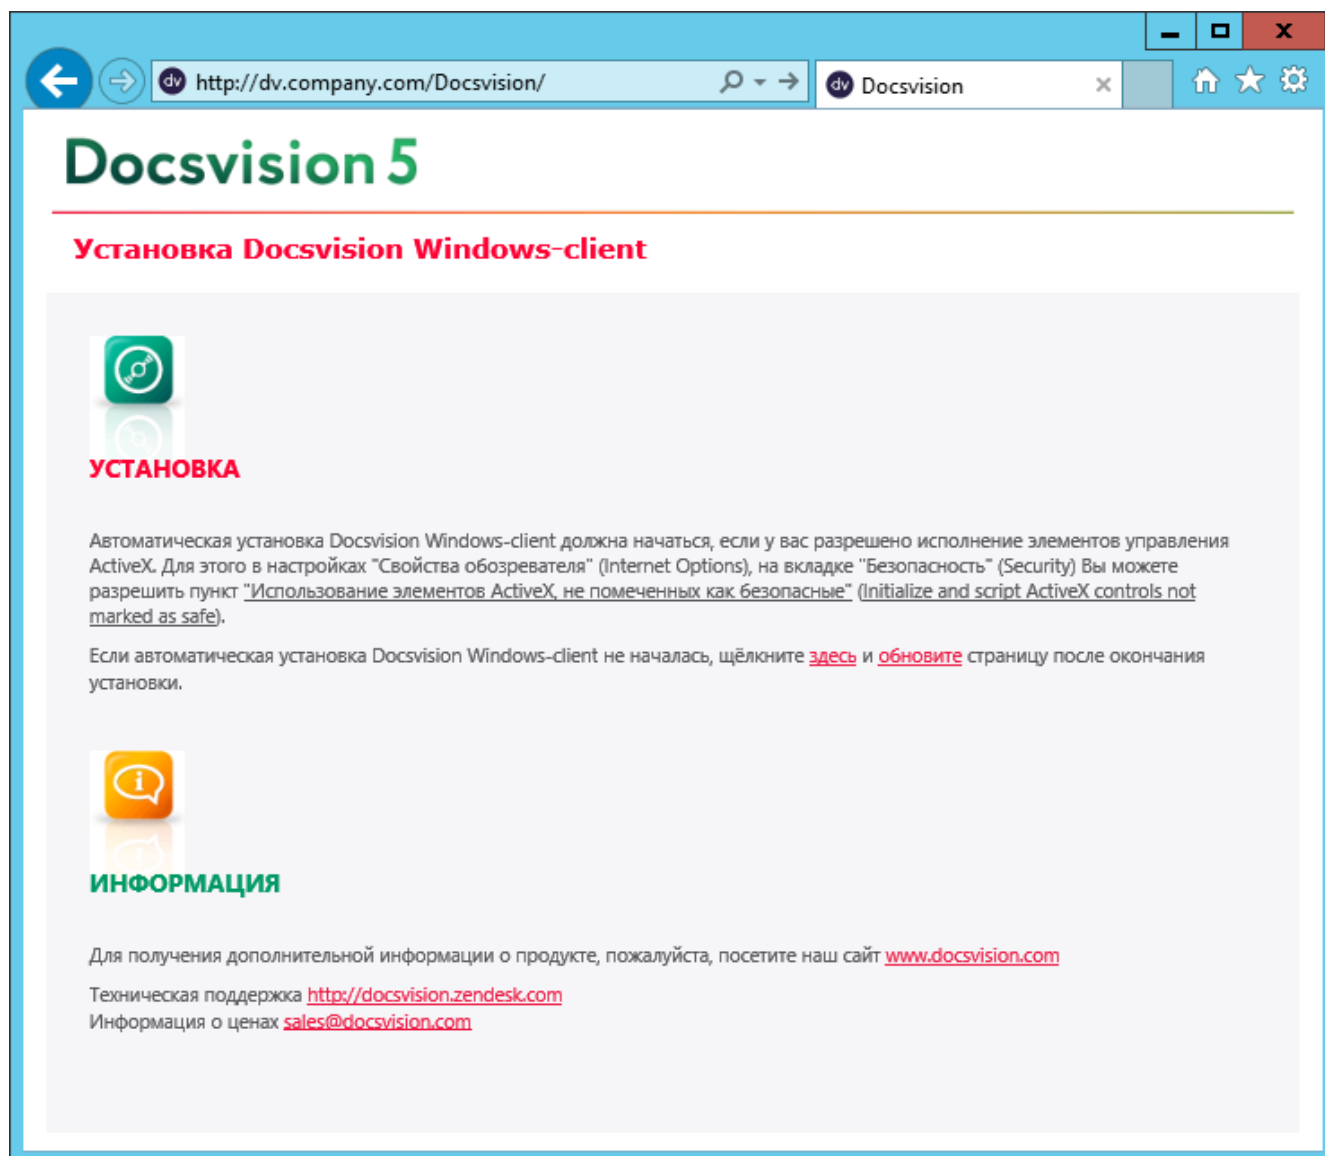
http://dv.company.com/Docsvision/

Docsvision

Docsvision 5

Установка Docsvision Windows-client

УСТАНОВКА

Автоматическая установка Docsvision Windows-client должна начаться, если у вас разрешено исполнение элементов управления ActiveX. Для этого в настройках "Свойства обозревателя" (Internet Options), на вкладке "Безопасность" (Security) Вы можете разрешить пункт "Использование элементов ActiveX, не помеченных как безопасные" (Initialize and script ActiveX controls not marked as safe).

Если автоматическая установка Docsvision Windows-client не началась, щёлкните здесь и обновите страницу после окончания установки.

ИНФОРМАЦИЯ

Для получения дополнительной информации о продукте, пожалуйста, посетите наш сайт www.docsvision.com

Техническая поддержка http://docsvision.zendesk.com
Информация о ценах sales@docsvision.com